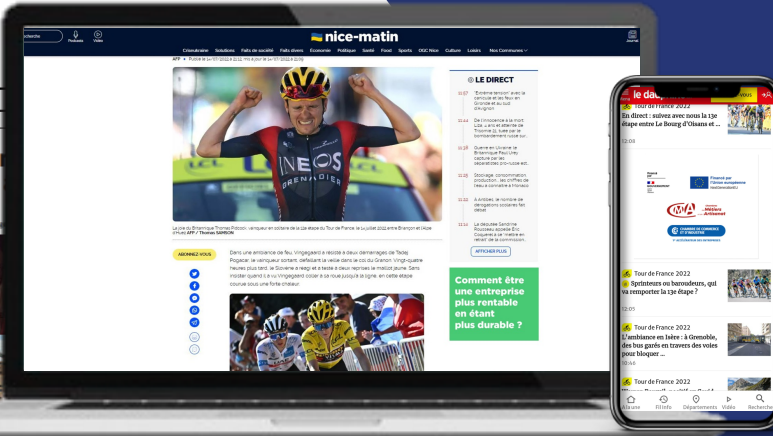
Recherche Podcasts Vidéo

nice-matin

Journal

Crématoire Solutions Faits de société Faits divers Économie Politique Santé Food Sports OGC Nice Culture Loisirs Nos Communes

AFP • Publié le 14/07/2022 à 22:22, mis à jour le 14/07/2022 à 22:09

La joie du Britannique Thomas Pidcock, vainqueur en solitaire de la 12e étape du Tour de France, le 14 juillet 2022 entre Briançon et l'Alpe d'Huez AFP / Thomas SAMSON

ABONNEZ-VOUS

Dans une ambiance de feu, Vingegaard a résisté à deux démarrages de Tadej Pogacar, le vainqueur sortant, défaillant la veille dans le col du Granon. Vingt-quatre heures plus tard, le Slovène a réagi et a testé à deux reprises le maillot jaune. Sans insister quand il a vu Vingegaard coller à sa roue jusqu'à la ligne, en cette étape courue sous une forte chaleur.

LE DIRECT

11:07 "Extrême tension" avec le canicule et les feux en Gironde et au sud Grignon

11:44 De l'innocence à la mort: Lyé... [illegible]

11:28 Guerre en Ukraine: le Britannique Paul Urey capturé par les séparatistes pro-russe est...

11:26 Stockage, consommation, production... les chiffres de l'eau à connaître à Monaco

11:22 À Antibes, le nombre de dérogations scolaires fait débat

11:14 La députée Sandrine Rousseau appelle Éric Coquerel à se "mettre en retrait" de la commission...

AFFICHER PLUS

Comment être une entreprise plus rentable en étant plus durable ?

le dauphiné

Tour de France 2022
En direct : suivez avec nous la 13e étape entre Le Bourg d'Oisans et ...
12:08

Financé par l'Union européenne NextGenerationEU
Métiers Artisanat
CHAMBRE DE COMMERCE ET D'INDUSTRIE

Tour de France 2022
Sprinteurs ou baroudeurs, qui va remporter la 13e étape ?
12:05

Tour de France 2022
L'ambiance en Isère : À Grenoble, des bus garés en travers des voies pour bloquer ...
10:46

Tour de France 2022

À la une Fil info Départements Vidéo Recherche